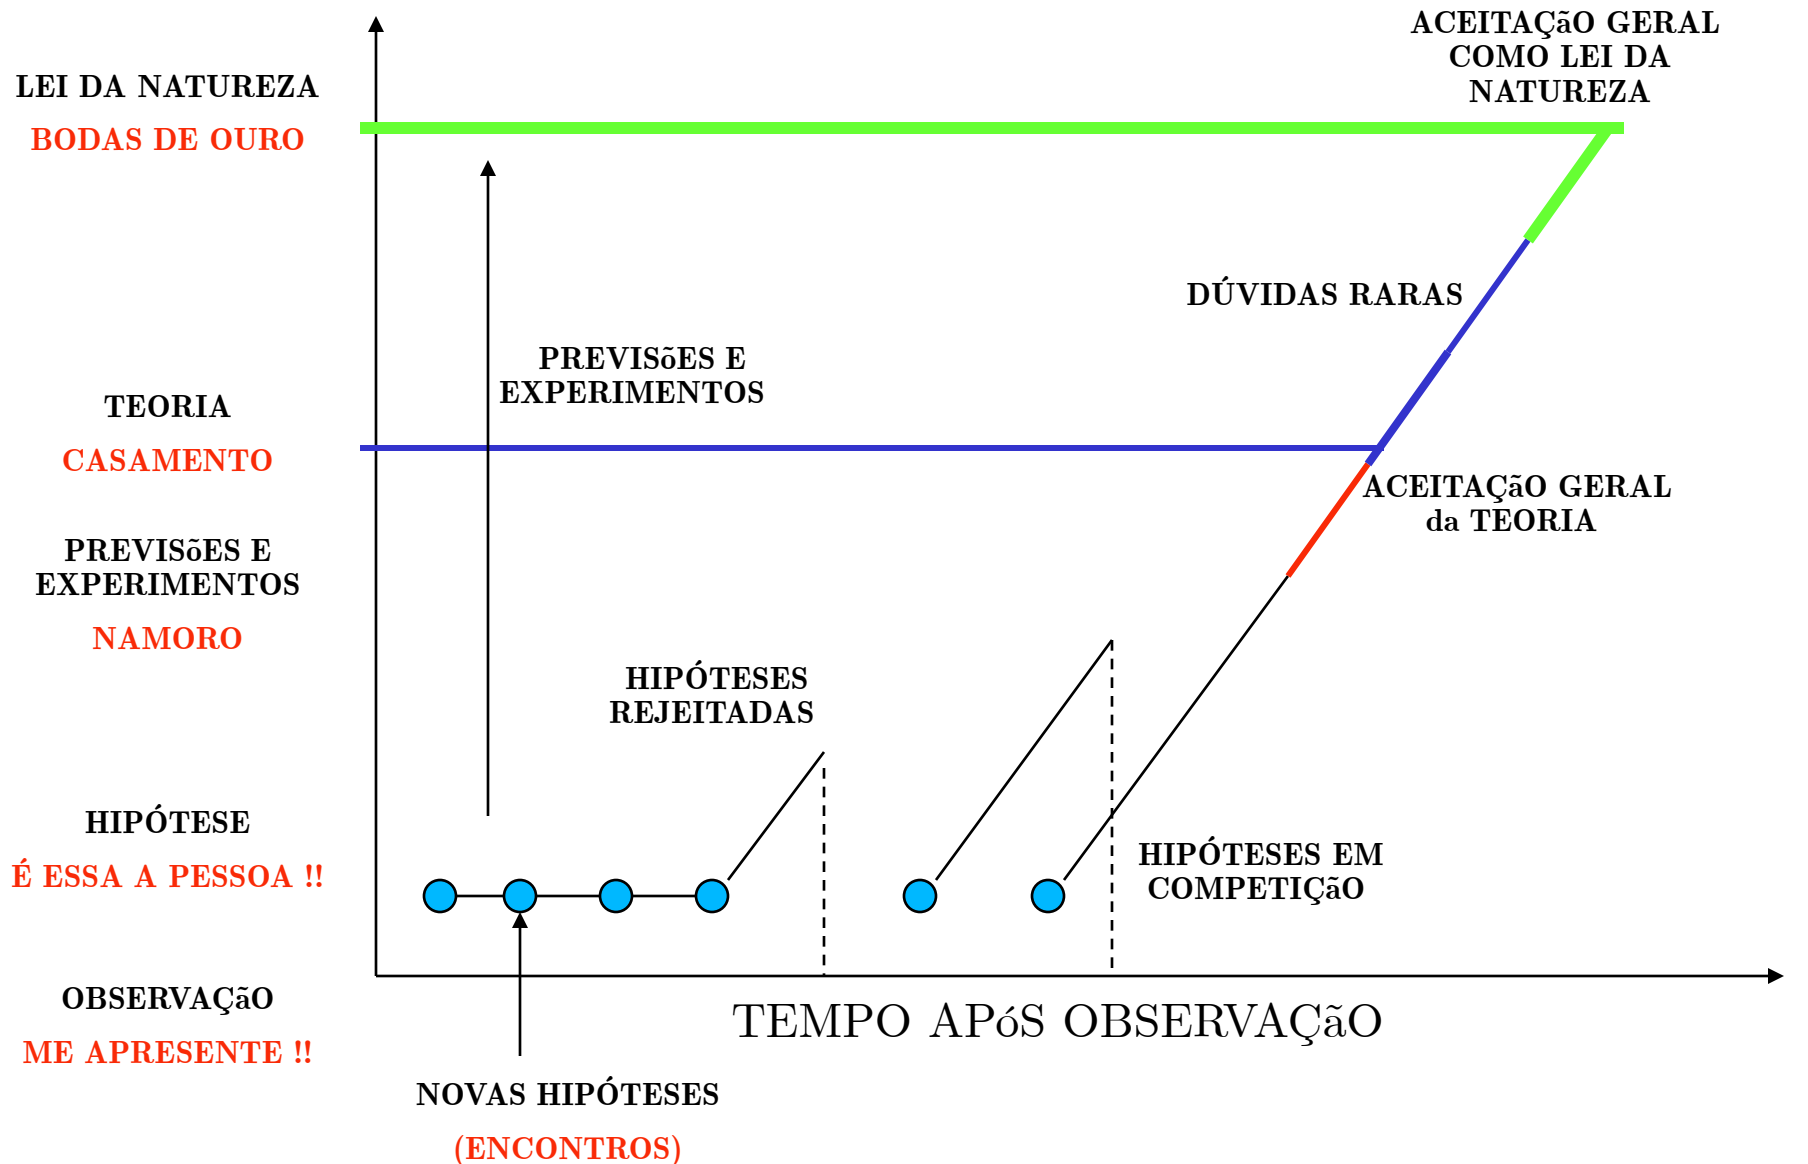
LEI DA NATUREZA
BODAS DE OURO

ACEITAÇãO GERAL COMO LEI DA NATUREZA

DÚVIDAS RARAS

PREVISõES E EXPERIMENTOS

TEORIA
CASAMENTO

ACEITAÇãO GERAL da TEORIA

PREVISõES E EXPERIMENTOS
NAMORO

HIPÓTESES REJEITADAS

HIPÓTESE
É ESSA A PESSOA !!

HIPÓTESES EM COMPETIÇãO

OBSERVAÇãO
ME APRESENTE !!

TEMPO APóS OBSERVAÇãO

NOVAS HIPÓTESES
(ENCONTROS)